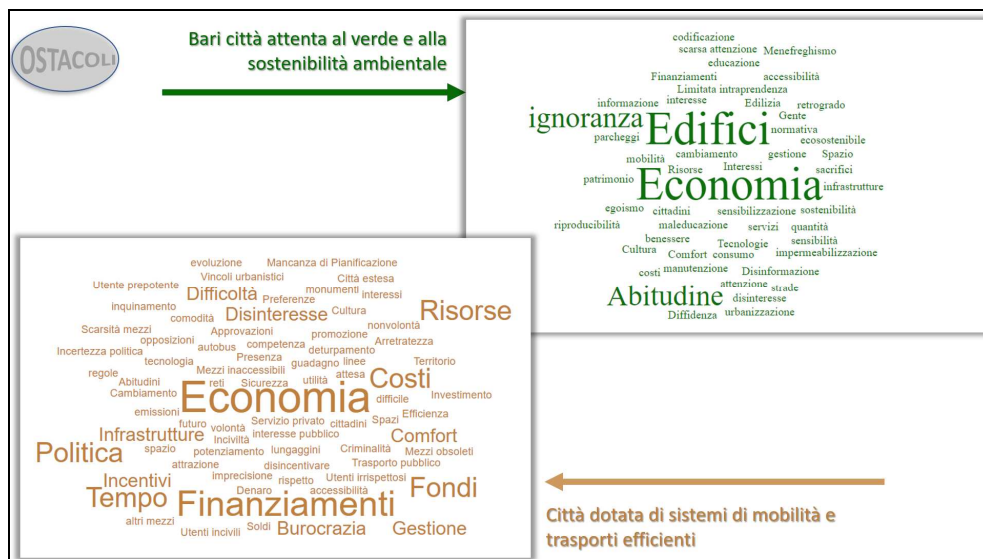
OSTACOLI

Bari città attenta al verde e alla sostenibilità ambientale

codificazione
scarsa attenzione Menefreghismo
educazione
Finanziamenti accessibilità
Limitata intraprendenza
informazione interesse Edilizia retrogrado
Gente
ignoranza Edifici
normativa
parcheggi ecosostenibile
cambiamento gestione Spazio
mobilità Risorse Interessi sacrifici
patrimonio Economia infrastrutture
egoismo cittadini sensibilizzazione sostenibilità
riproducibilità maleducazione servizi quantità
benessere Tecnologie sensibilità
Cultura Comfort consumo impermeabilizzazione
costi manutenzione Disinformazione
attenzione strade
Abitudine disinteresse
Diffidenza urbanizzazione

evoluzione Mancanza di Pianificazione
Vincoli urbanistici Città estesa
Utente prepotente monumenti interessi
Difficoltà Preferenze
inquinamento Disinteresse Cultura Risorse
comodità
Scarsità mezzi Approvazioni nonvolontà
opposizioni promozione
Incertezza politica autobus competenza deturpamento Arretratezza
tecnologia Presenza guadagno linee Territorio
regole Mezzi inaccessibili attesa
Abitudini utilità Costi
Cambiamento reti Sicurezza Investimento
Economia difficile
emissioni
futuro Servizio privato Spazi Efficienza
volontà cittadini
Infrastrutture Incività interesse pubblico Comfort
Politica spazio potenziamento lungaggini Criminalità Mezzi obsoleti
Incentivi attrazione disincentivare Trasporto pubblico
imprecisione rispetto Utenti irrispettosi
Tempo Finanziamenti Fondi
Denaro accessibilità
altri mezzi Utenti incivili Soldi Burocrazia Gestione

Città dotata di sistemi di mobilità e trasporti efficienti